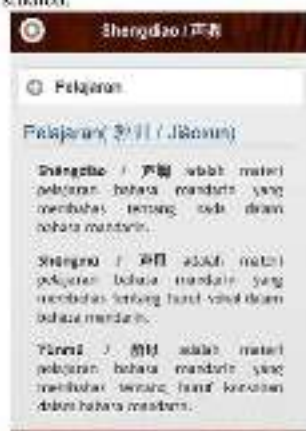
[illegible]

Shengdiao / 声调

Pelajaran

Pelajaran( 韵母 / Jiàomu)

Shēngdiào / 声调 adalah materi pelajaran bahasa mandarin yang membahas tentang nada dalam bahasa mandarin.

Shēngmǔ / 韵母 adalah materi pelajaran bahasa mandarin yang membahas tentang huruf vokal dalam bahasa mandarin.

Yùnmǔ / 韵母 adalah materi pelajaran bahasa mandarin yang membahas tentang huruf konsonan dalam bahasa mandarin.